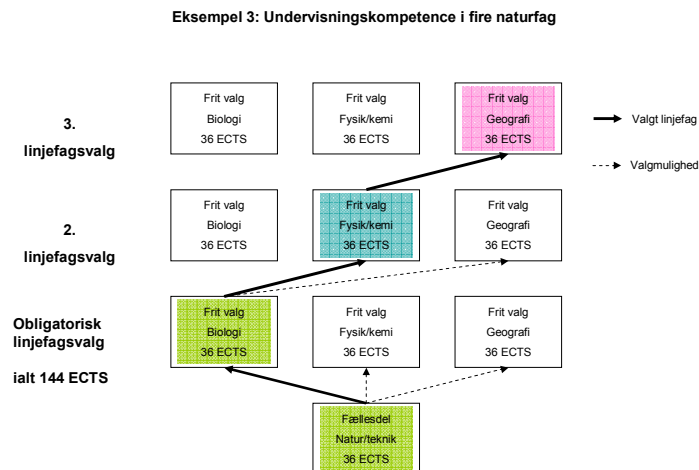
Eksempel 3: Undervisningskompetence i fire naturfag

3. linjefagsvalg

Frit valg
Biologi
36 ECTS

Frit valg
Fysik/kemi
36 ECTS

Frit valg
Geografi
36 ECTS

Valgt linjefag

Valgmulighed

2. linjefagsvalg

Frit valg
Biologi
36 ECTS

Frit valg
Fysik/kemi
36 ECTS

Frit valg
Geografi
36 ECTS

Obligatorisk linjefagsvalg

ialt 144 ECTS

Frit valg
Biologi
36 ECTS

Frit valg
Fysik/kemi
36 ECTS

Frit valg
Geografi
36 ECTS

Fællesdel
Natur/teknik
36 ECTS